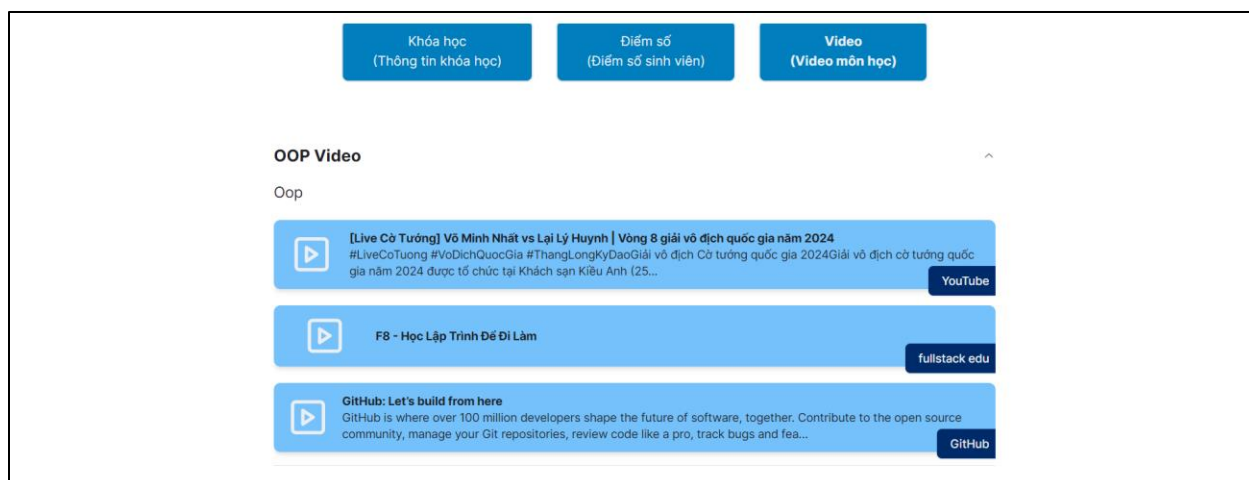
Khóa học
(Thông tin khóa học)

Điểm số
(Điểm số sinh viên)

Video
(Video môn học)

OOP Video

Oop

[Live Cờ Tướng] Võ Minh Nhất vs Lại Lý Huynh | Vòng 8 giải vô địch quốc gia năm 2024
#LiveCoTuong #VoDichQuocGia #ThangLongKyDaoGiải vô địch Cờ tướng quốc gia 2024Giải vô địch cờ tướng quốc gia năm 2024 được tổ chức tại Khách sạn Kiều Anh (25...

YouTube

F8 - Học Lập Trình Để Đi Làm

fullstack edu

GitHub: Let's build from here
GitHub is where over 100 million developers shape the future of software, together. Contribute to the open source community, manage your Git repositories, review code like a pro, track bugs and fea...

GitHub